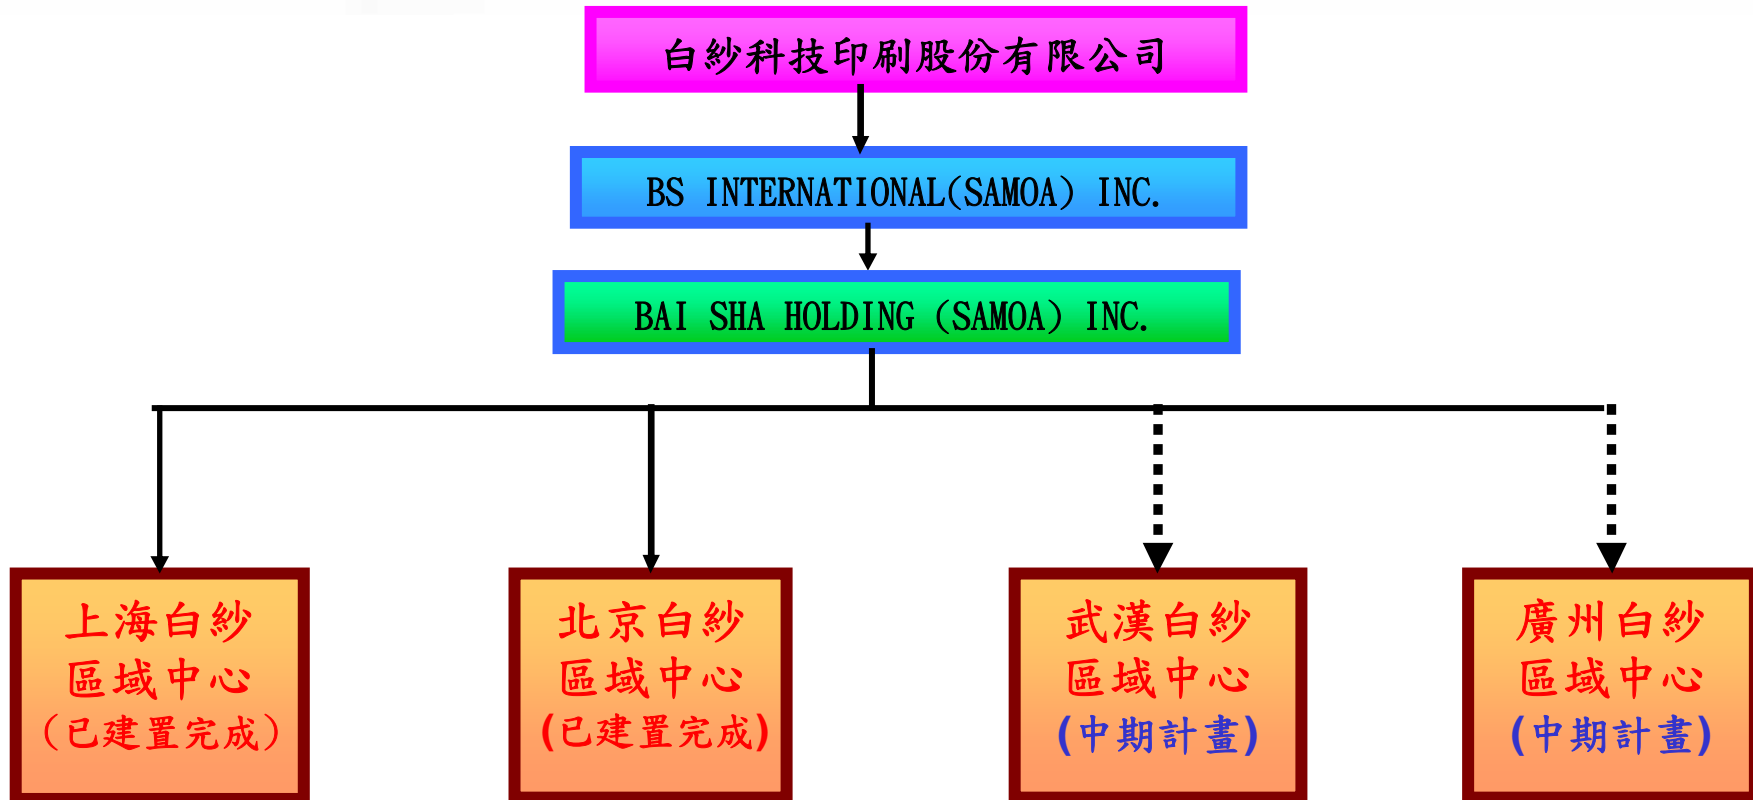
白紗科技印刷股份有限公司

BS INTERNATIONAL(SAMOA) INC.

BAI SHA HOLDING (SAMOA) INC.

上海白紗
區域中心
(已建置完成)

北京白紗
區域中心
(已建置完成)

武漢白紗
區域中心
(中期計畫)

廣州白紗
區域中心
(中期計畫)